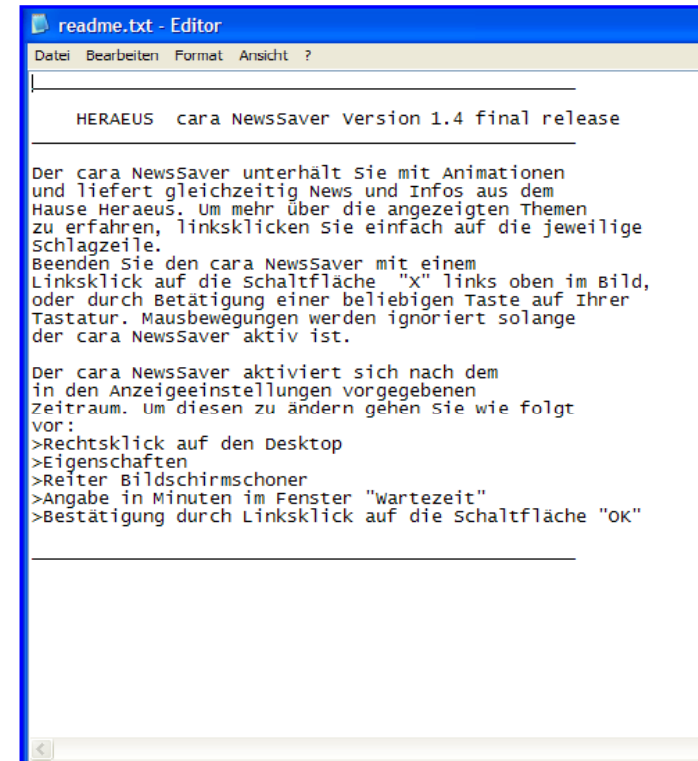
readme.txt - Editor

Datei Bearbeiten Format Ansicht ?

HERAEUS cara NewsSaver Version 1.4 final release

Der cara NewsSaver unterhält Sie mit Animationen und liefert gleichzeitig News und Infos aus dem Hause Heraeus. Um mehr über die angezeigten Themen zu erfahren, linksklicken Sie einfach auf die jeweilige Schlagzeile.
Beenden Sie den cara NewsSaver mit einem Linksklick auf die Schaltfläche "X" links oben im Bild, oder durch Betätigung einer beliebigen Taste auf Ihrer Tastatur. Mausbewegungen werden ignoriert solange der cara NewsSaver aktiv ist.

Der cara NewsSaver aktiviert sich nach dem in den Anzeigeeinstellungen vorgegebenen Zeitraum. Um diesen zu ändern gehen Sie wie folgt vor:
>Rechtsklick auf den Desktop
>Eigenschaften
>Reiter Bildschirmschoner
>Angabe in Minuten im Fenster "Wartezeit"
>Bestätigung durch Linksklick auf die Schaltfläche "OK"